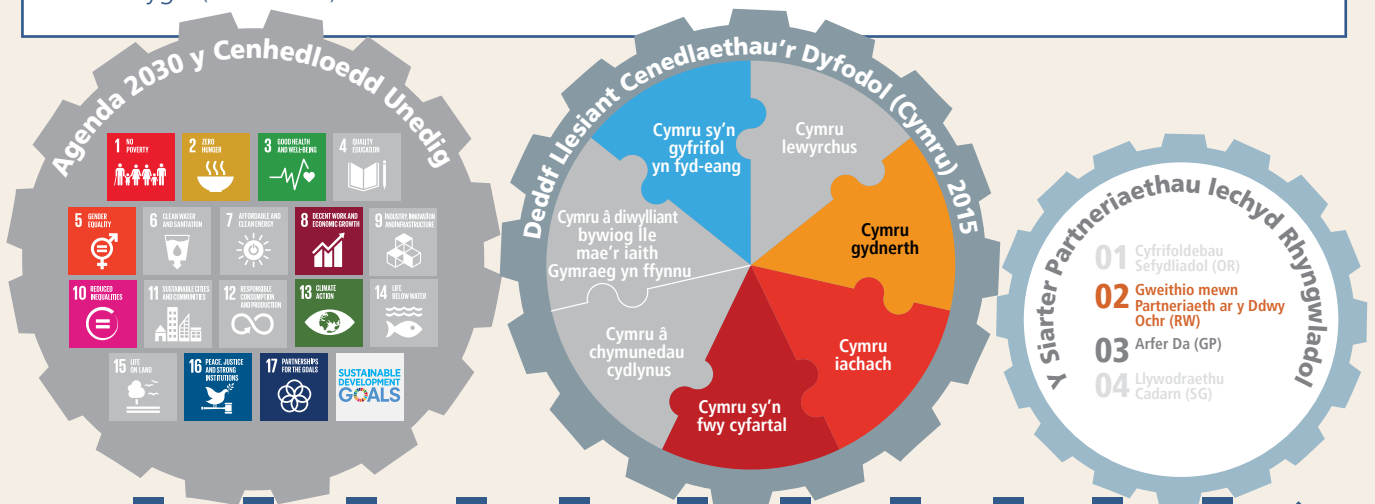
Agenda 2030 y Cenhedloedd Unedig

1 NO POVERTY
2 ZERO HUNGER
3 GOOD HEALTH AND WELL-BEING
4 QUALITY EDUCATION
5 GENDER EQUALITY
6 CLEAN WATER AND SANITATION
7 AFFORDABLE AND CLEAN ENERGY
8 DECENT WORK AND ECONOMIC GROWTH
9 INDUSTRY, INNOVATION AND INFRASTRUCTURE
10 REDUCED INEQUALITIES
11 SUSTAINABLE CITIES AND COMMUNITIES
12 RESPONSIBLE CONSUMPTION AND PRODUCTION
13 CLIMATE ACTION
14 LIFE BELOW WATER
15 LIFE ON LAND
16 PEACE, JUSTICE AND STRONG INSTITUTIONS
17 PARTNERSHIPS FOR THE GOALS
SUSTAINABLE DEVELOPMENT GOALS

Deddf Llesiant Cenedlaethau'r Dyfodol (Cymru) 2015

Cymru sy'n gyfrifol yn fyd-eang
Cymru lewyrchus
Cymru gydnerth
Cymru iachach
Cymru sy'n fwy cyfartal
Cymru â chymunedau cydlynus
Cymru â diwylliant bywiog lle mae'r iaith Gymraeg yn ffynnu

Y Siarter Partneriaethau Iechyd Rhyngwladol

01 Cyfrifoldebau Sefydliadol (OR)
02 Gweithio mewn Partneriaeth ar y Ddwy Ochr (RW)
03 Arfer Da (GP)
04 Llywodraethu Cadarn (SG)